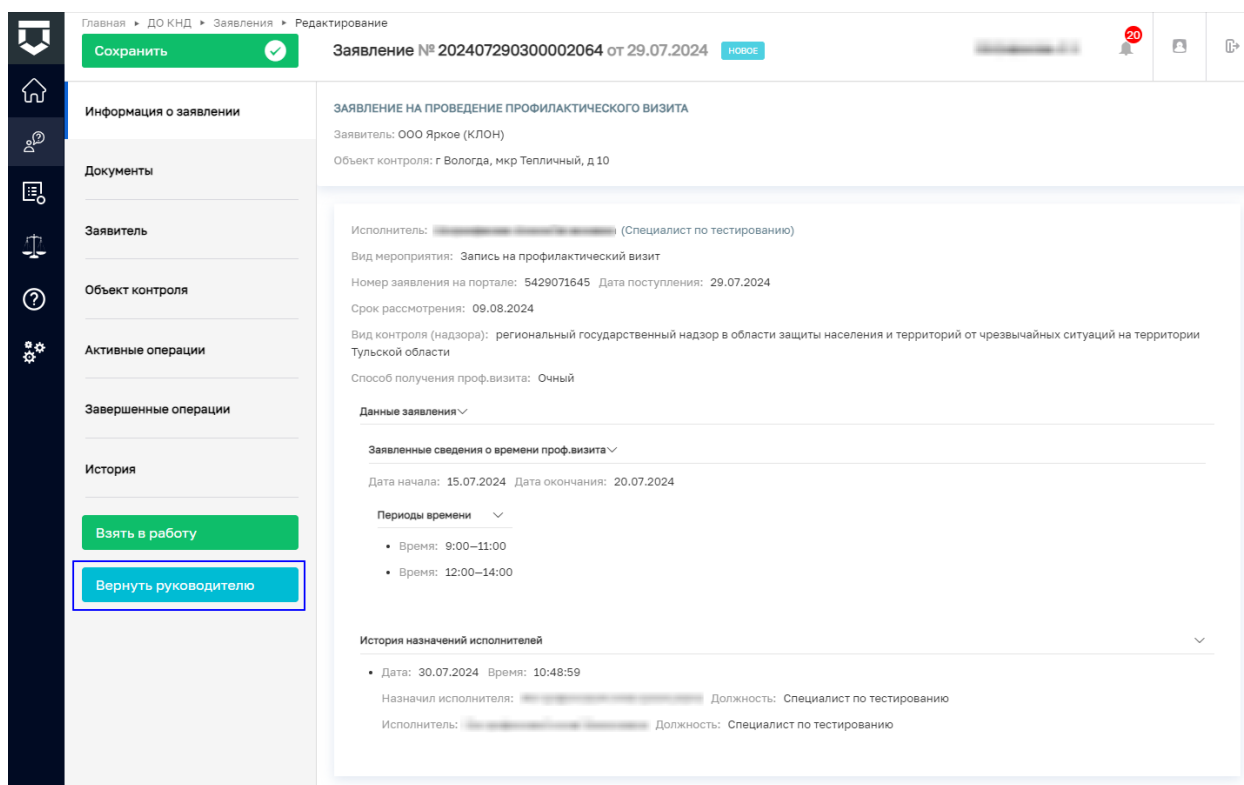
Главная ▸ ДО КНД ▸ Заявления ▸ Редактирование

Сохранить

Заявление № 202407290300002064 от 29.07.2024 НОВОЕ

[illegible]

20

Информация о заявлении

Документы

Заявитель

Объект контроля

Активные операции

Завершенные операции

История

Взять в работу

Вернуть руководителю

ЗАЯВЛЕНИЕ НА ПРОВЕДЕНИЕ ПРОФИЛАКТИЧЕСКОГО ВИЗИТА

Заявитель: ООО Яркое (КЛОН)

Объект контроля: г Вологда, мкр Тепличный, д 10

Исполнитель: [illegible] (Специалист по тестированию)

Вид мероприятия: Запись на профилактический визит

Номер заявления на портале: 5429071645 Дата поступления: 29.07.2024

Срок рассмотрения: 09.08.2024

Вид контроля (надзора): региональный государственный надзор в области защиты населения и территорий от чрезвычайных ситуаций на территории Тульской области

Способ получения проф.визита: Очный

Данные заявления

Заявленные сведения о времени проф.визита

Дата начала: 15.07.2024 Дата окончания: 20.07.2024

Периоды времени

• Время: 9:00–11:00

• Время: 12:00–14:00

История назначений исполнителей

• Дата: 30.07.2024 Время: 10:48:59

Назначил исполнителя: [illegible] Должность: Специалист по тестированию

Исполнитель: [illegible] Должность: Специалист по тестированию